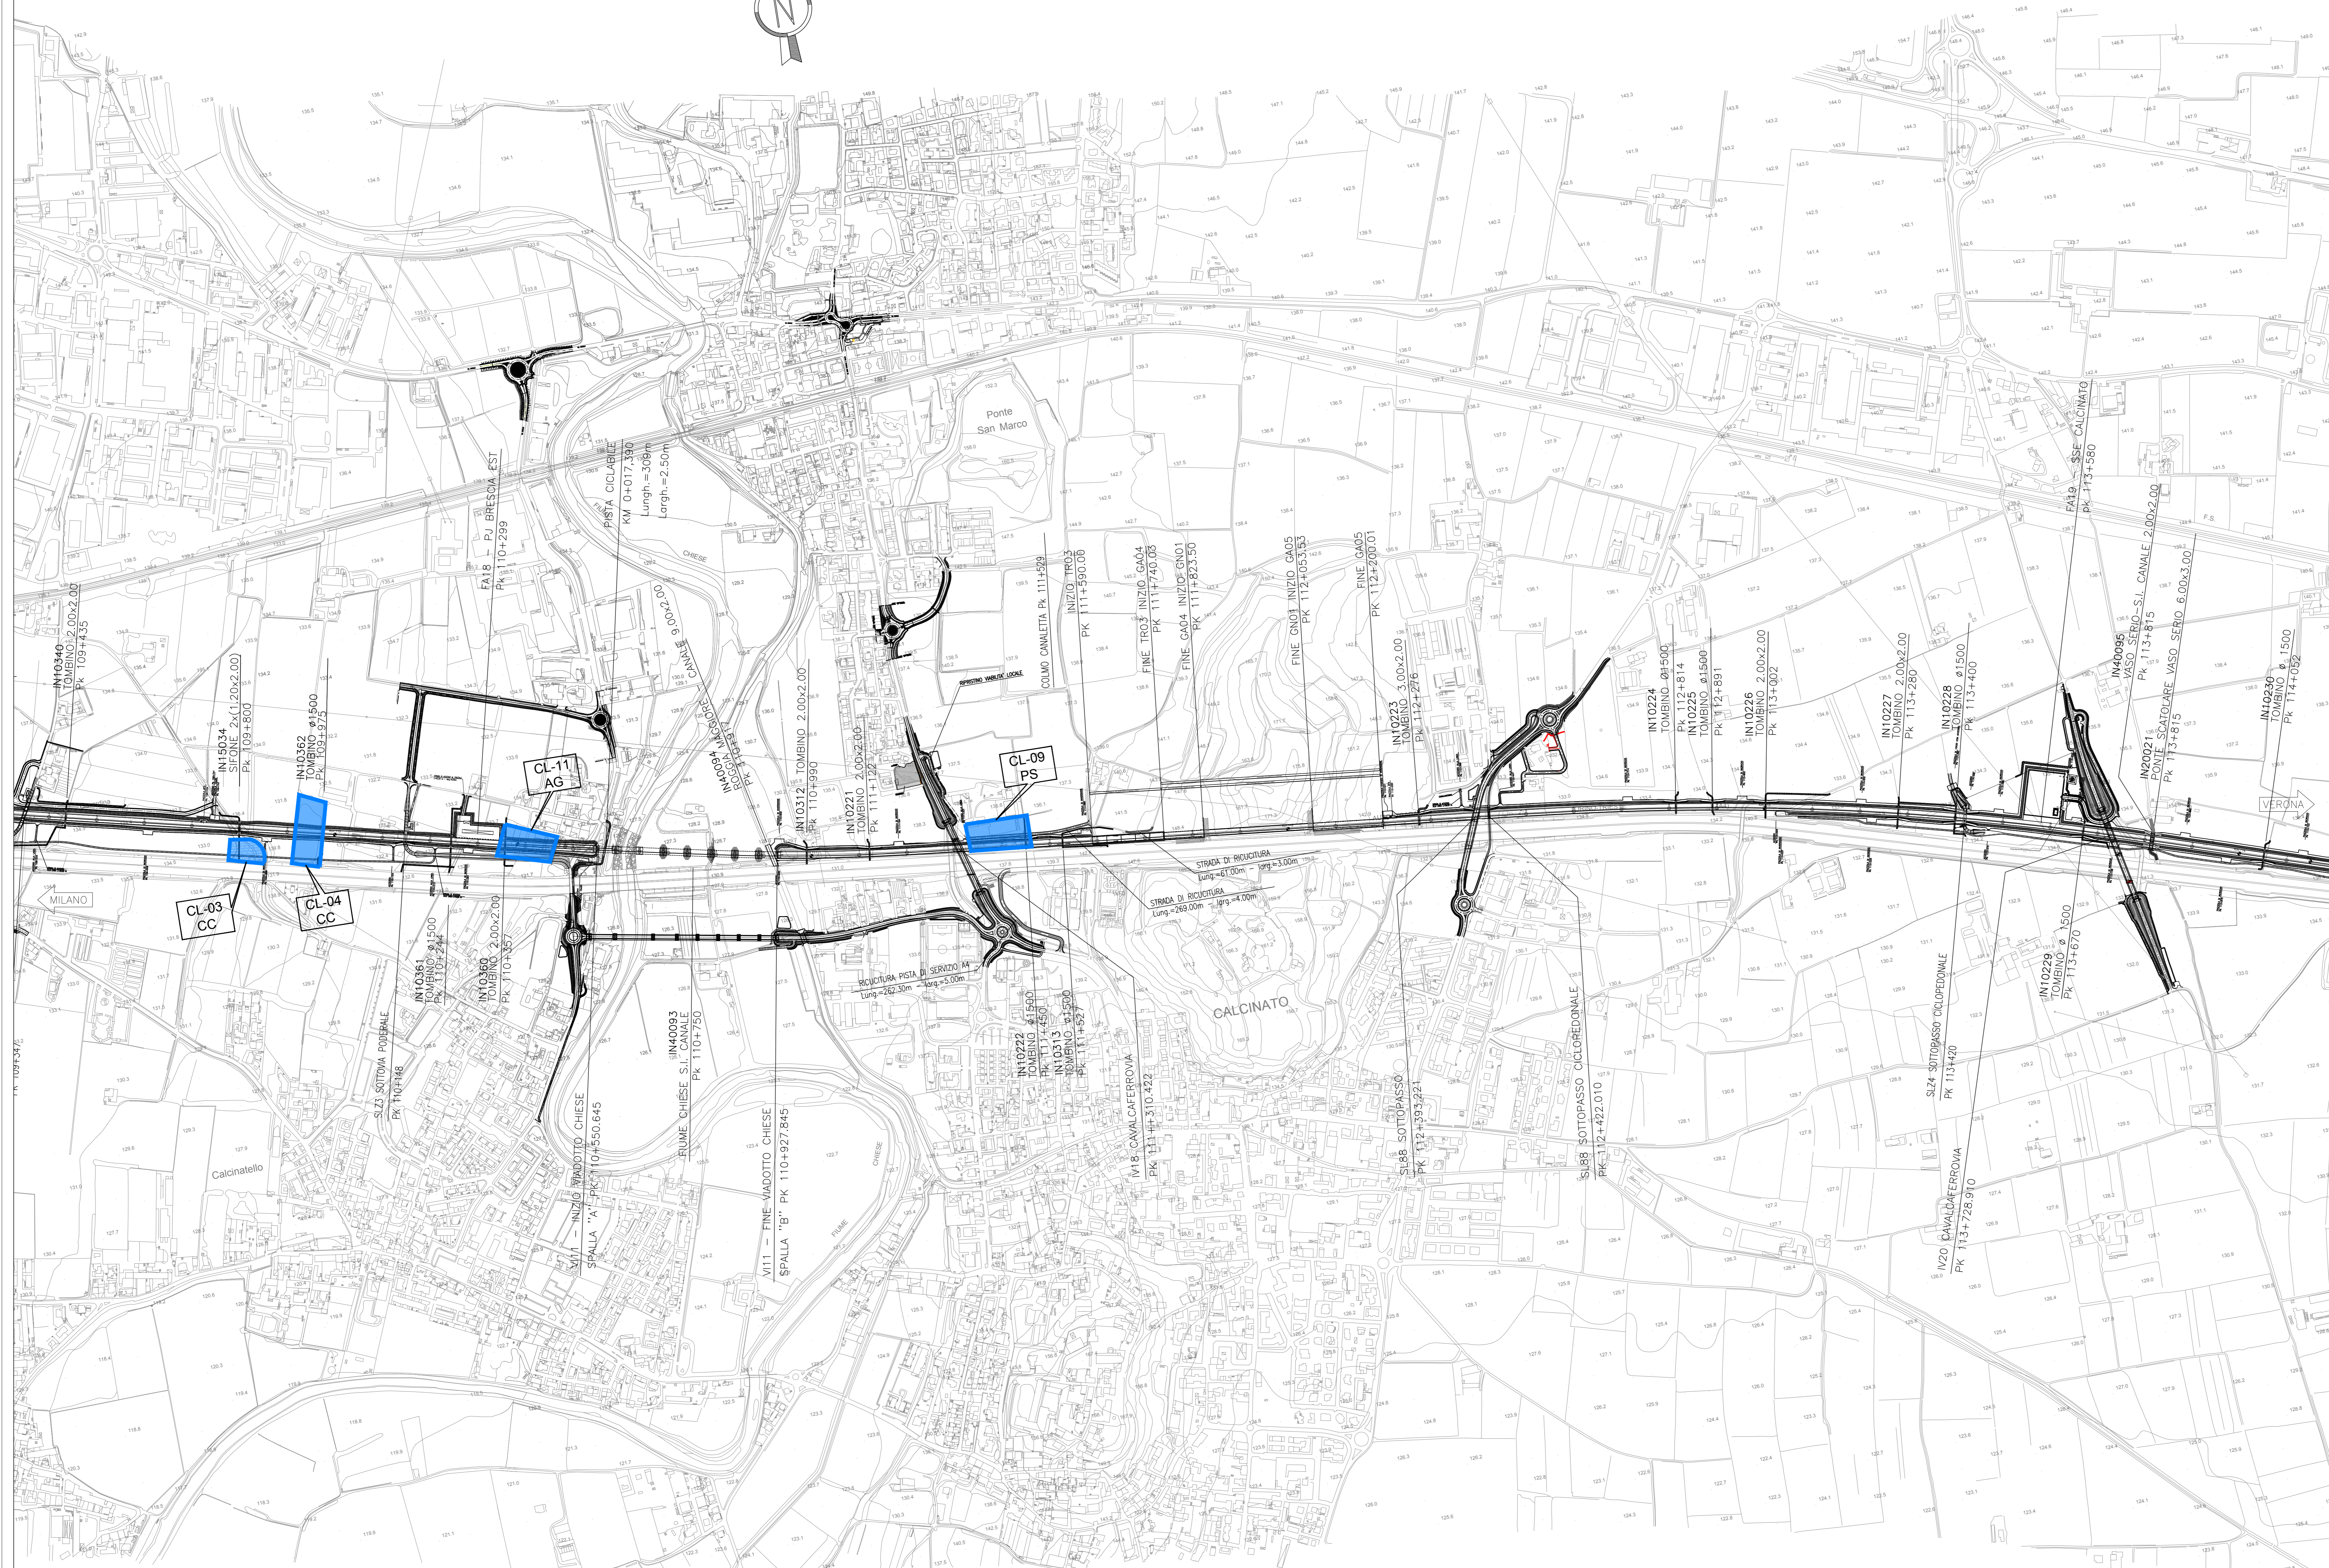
N

Ponte San Marco

PISTA CICLABILE
KM 0+017,390
Lungh.=309m
Largh.=2.50m

FA18 - P.I. BRESCIA EST
Pk 110+299

IN10340
TOMBINO 2.00x2.00
Pk 109+435

IN15034
SIFONE 2x(1.20x2.00)
Pk 109+800

IN10362
TOMBINO ø1500
Pk 109+975

CANALE 9.00x2.00

IN40094
ROGGIA MAGGIORE
Pk 110+197

IN10312 TOMBINO 2.00x2.00
Pk 110+990

IN10221
TOMBINO 2.00x2.00
Pk 111+122

COLMO CANALETTA Pk 111+529

INIZIO TR03
Pk 111+590.00

FINE TR03 INIZIO GA04
Pk 111+740.03

FINE GA04 INIZIO GN01
Pk 111+823.50

FINE GN01 INIZIO GA05
Pk 112+053.53

FINE GA05
Pk 112+200.01

IN10223
TOMBINO 3.00x2.00
Pk 112+276

IN10224
TOMBINO ø1500
Pk 112+814

IN10225
TOMBINO ø1500
Pk 112+891

IN10226
TOMBINO 2.00x2.00
Pk 113+002

IN10227
TOMBINO 2.00x2.00
Pk 113+280

IN10228
TOMBINO ø1500
Pk 113+400

FA19 - SSE CALCINATO
Pk 113+580

IN40095
VASO SERIO - S.I. CANALE 2.00x2.00
Pk 113+815

IN20021
PONTE SCATOLARE VASO SERIO 6.00x3.00
Pk 113+815

IN10230
TOMBINO ø 1500
Pk 114+052

CL-11
AG

CL-09
PS

CL-03
CC

CL-04
CC

MILANO

VERONA

F.S.

CHIESE

STRADA DI RICUCITURA
Lung.=61.00m - larg.=3.00m

STRADA DI RICUCITURA
Lung.=269.00m - larg.=4.00m

RICUCITURA PISTA DI SERVIZIO A4
Lung.=262.30m - larg.=3.00m

IN10361
TOMBINO ø1500
Pk 110+244

IN10360
TOMBINO 2.00x2.00
Pk 110+357

SL23 SOTTOVIA PODERALE
Pk 110+148

VI11 - INIZIO VIADOTTO CHIESE
SPALLA "A" PK 110+550.645

IN40093
FIUME CHIESE S.I. CANALE
Pk 110+750

VI11 - FINE VIADOTTO CHIESE
SPALLA "B" PK 110+927.845

IN10222
TOMBINO ø1500
Pk 111+450

IN10313
TOMBINO ø1500
Pk 111+527

IV18 CAVALCAFERROVIA
Pk 111+310.422

SL88 SOTTOPASSO
Pk 112+393.221

SL88 SOTTOPASSO CICLOPEDONALE
Pk 112+422.010

SL24 SOTTOPASSO CICLOPEDONALE
Pk 113+420

IV20 CAVALCAFERROVIA
Pk 113+728.910

IN10229
TOMBINO ø 1500
Pk 113+670

CALCINATO

Calcinatello

FIUME

CHIESE